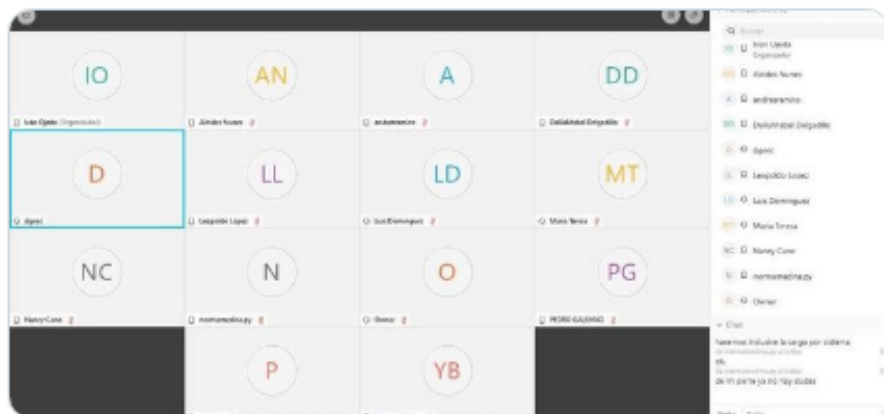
IO
Ivan Ojeda (Organizador)

AN
Aleides Nunes

A
andrearomiro

DD
DeliaMabel Delgadillo

D
dpmc

LL
Leopoldo Lopez

LD
Luis Dominguez

MT
Maria Teresa

NC
Nancy Cano

N
normamedina.py

O
Osmar

PG
PEDRO GALEANO

P

YB

Buscar
IO Ivan Ojeda
Organizador
AN Aleides Nunes
A andrearomiro
DD DeliaMabel Delgadillo
D dpmc
LL Leopoldo Lopez
LD Luis Dominguez
MT Maria Teresa
NC Nancy Cano
N normamedina.py
O Osmar

Chat
Tenemos incluidas la carga por sistema
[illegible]
ok.
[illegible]
de mi parte ya no hay dudas